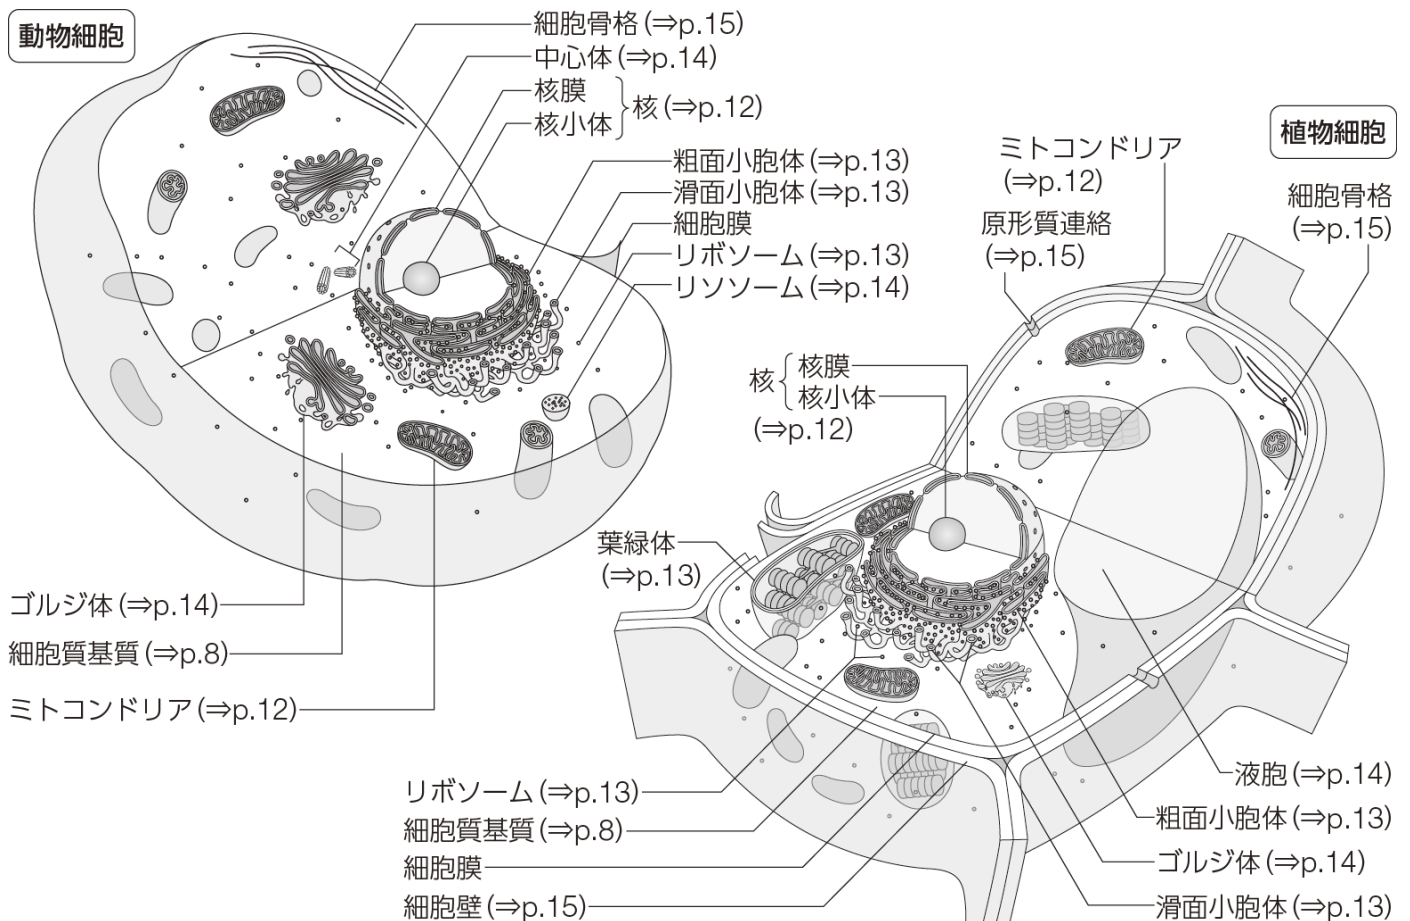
動物細胞

細胞骨格 (⇒p.15)
中心体 (⇒p.14)
核膜
核小体
核 (⇒p.12)
粗面小胞体 (⇒p.13)
滑面小胞体 (⇒p.13)
細胞膜
リボソーム (⇒p.13)
リソソーム (⇒p.14)

ゴルジ体 (⇒p.14)
細胞質基質 (⇒p.8)
ミトコンドリア (⇒p.12)

植物細胞

ミトコンドリア (⇒p.12)
原形質連絡 (⇒p.15)
細胞骨格 (⇒p.15)
核 核膜
核小体
(⇒p.12)
葉緑体 (⇒p.13)

リボソーム (⇒p.13)
細胞質基質 (⇒p.8)
細胞膜
細胞壁 (⇒p.15)
液胞 (⇒p.14)
粗面小胞体 (⇒p.13)
ゴルジ体 (⇒p.14)
滑面小胞体 (⇒p.13)